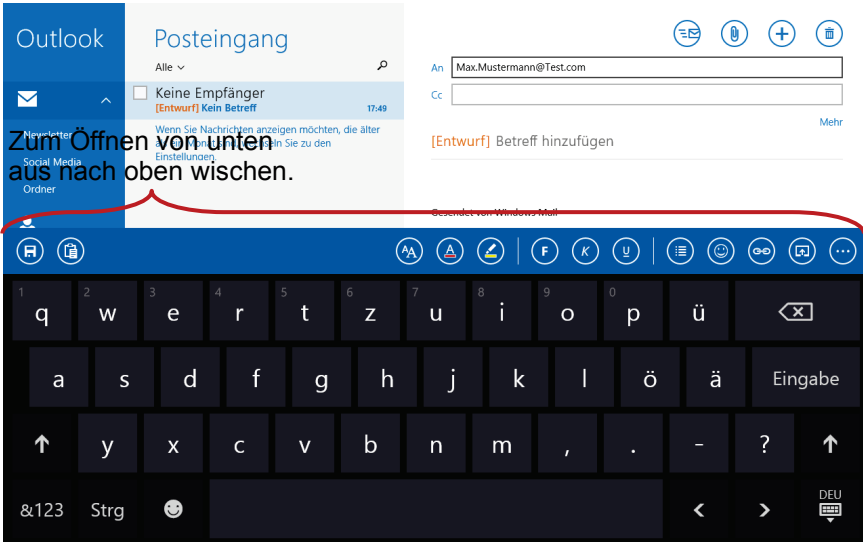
Outlook

Newsletter

Social Media

Ordner

Posteingang

Alle

Keine Empfänger

[Entwurf] Kein Betreff 17:49

Wenn Sie Nachrichten anzeigen möchten, die älter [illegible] Einstellungen.

Zum Öffnen von unten aus nach oben wischen.

An Max.Mustermann@Test.com

Cc

Mehr

[Entwurf] Betreff hinzufügen

Gesendet von Windows Mail

F K U

1 q 2 w 3 e 4 r 5 t 6 z 7 u 8 i 9 o 0 p ü

a s d f g h j k l ö ä Eingabe

y x c v b n m , . - ?

&123 Strg

DEU